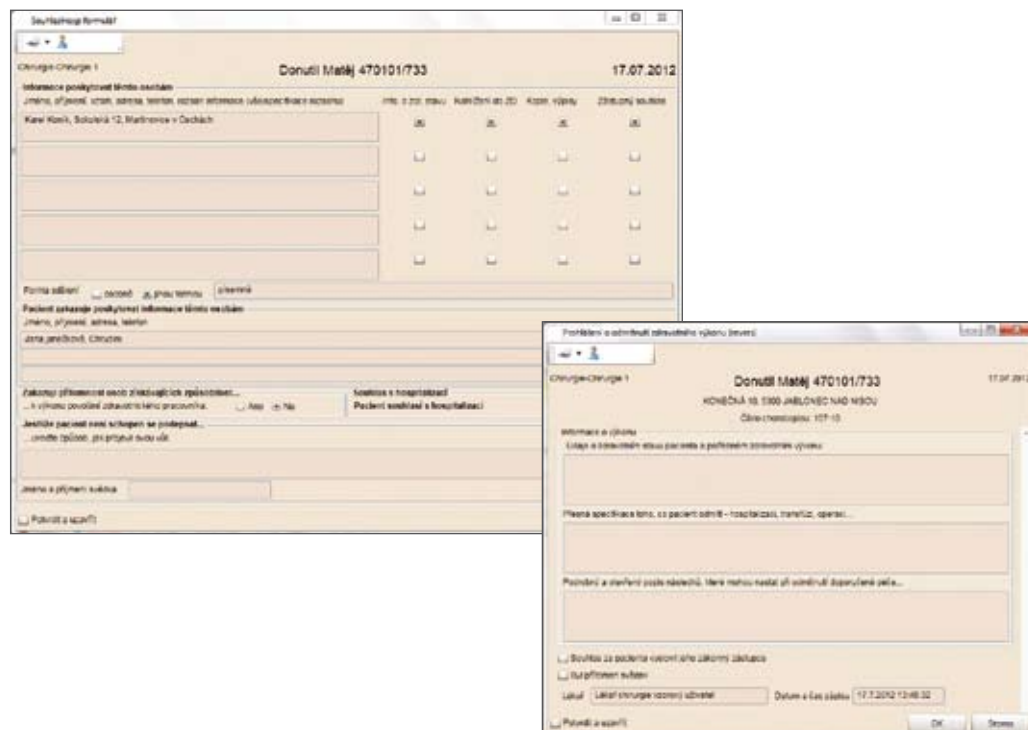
Souhlasnoý formulář

Chirurgie-Chirurgie 1

Donutil Matěj 470101/733

17.07.2012

Informace poskytovat těmto osobám

Jméno, příjmení, vztah, adresa, telefon, rozsah informace (ukázpecifikace rozsahu)

Info. o zdr. stavu

Nahlížení do ZD

Kopie, výpisy

Zdravotní souhlas

Karel Kovák, Sokolská 12, Martinovice v Čechách

Forma sdělení

osobně

písemnou formou

písemně

Pacient zakazuje poskytovat informace těmto osobám

Jméno, příjmení, adresa, telefon

Jana Janáčková, Chrudim

Zákonný příjmenec nebo získávajících způsobilost...

...k výkonu povolání zdravotnického pracovníka

Ano

Ne

Souhlas s hospitalizací

Pacient souhlasí s hospitalizací

Jestliže pacient není schopen se podepsat...

...uveďte způsob, jak projevil svou vůli

Jméno a příjmení svědka

Potvrdit a uzavřít

Prohlášení o odmítnutí zdravotního výkonu (revers)

Chirurgie-Chirurgie 1

Donutil Matěj 470101/733

17.07.2012

KONEČNÁ 10, 5300 JABLONEC NAD NISOU

Číslo chorobopisu: 107-13

Informace o výkonu

Údaje o zdravotním stavu pacienta a potřebném zdravotním výkonu

Přesná specifikace toho, co pacient odmítl - hospitalizaci, transfúzi, operaci...

Poučení a stanovení podle následků, které mohou nastat při odmítnutí doporučené péče...

Souhlas za pacienta vyslovil jeho zákonný zástupce

Byl přítomen svědek

Lékař

Lékař chirurgie rozvoj uživatel

Datum a čas zápisu

17.7.2012 13:48:32

Potvrdit a uzavřít

OK

Storno